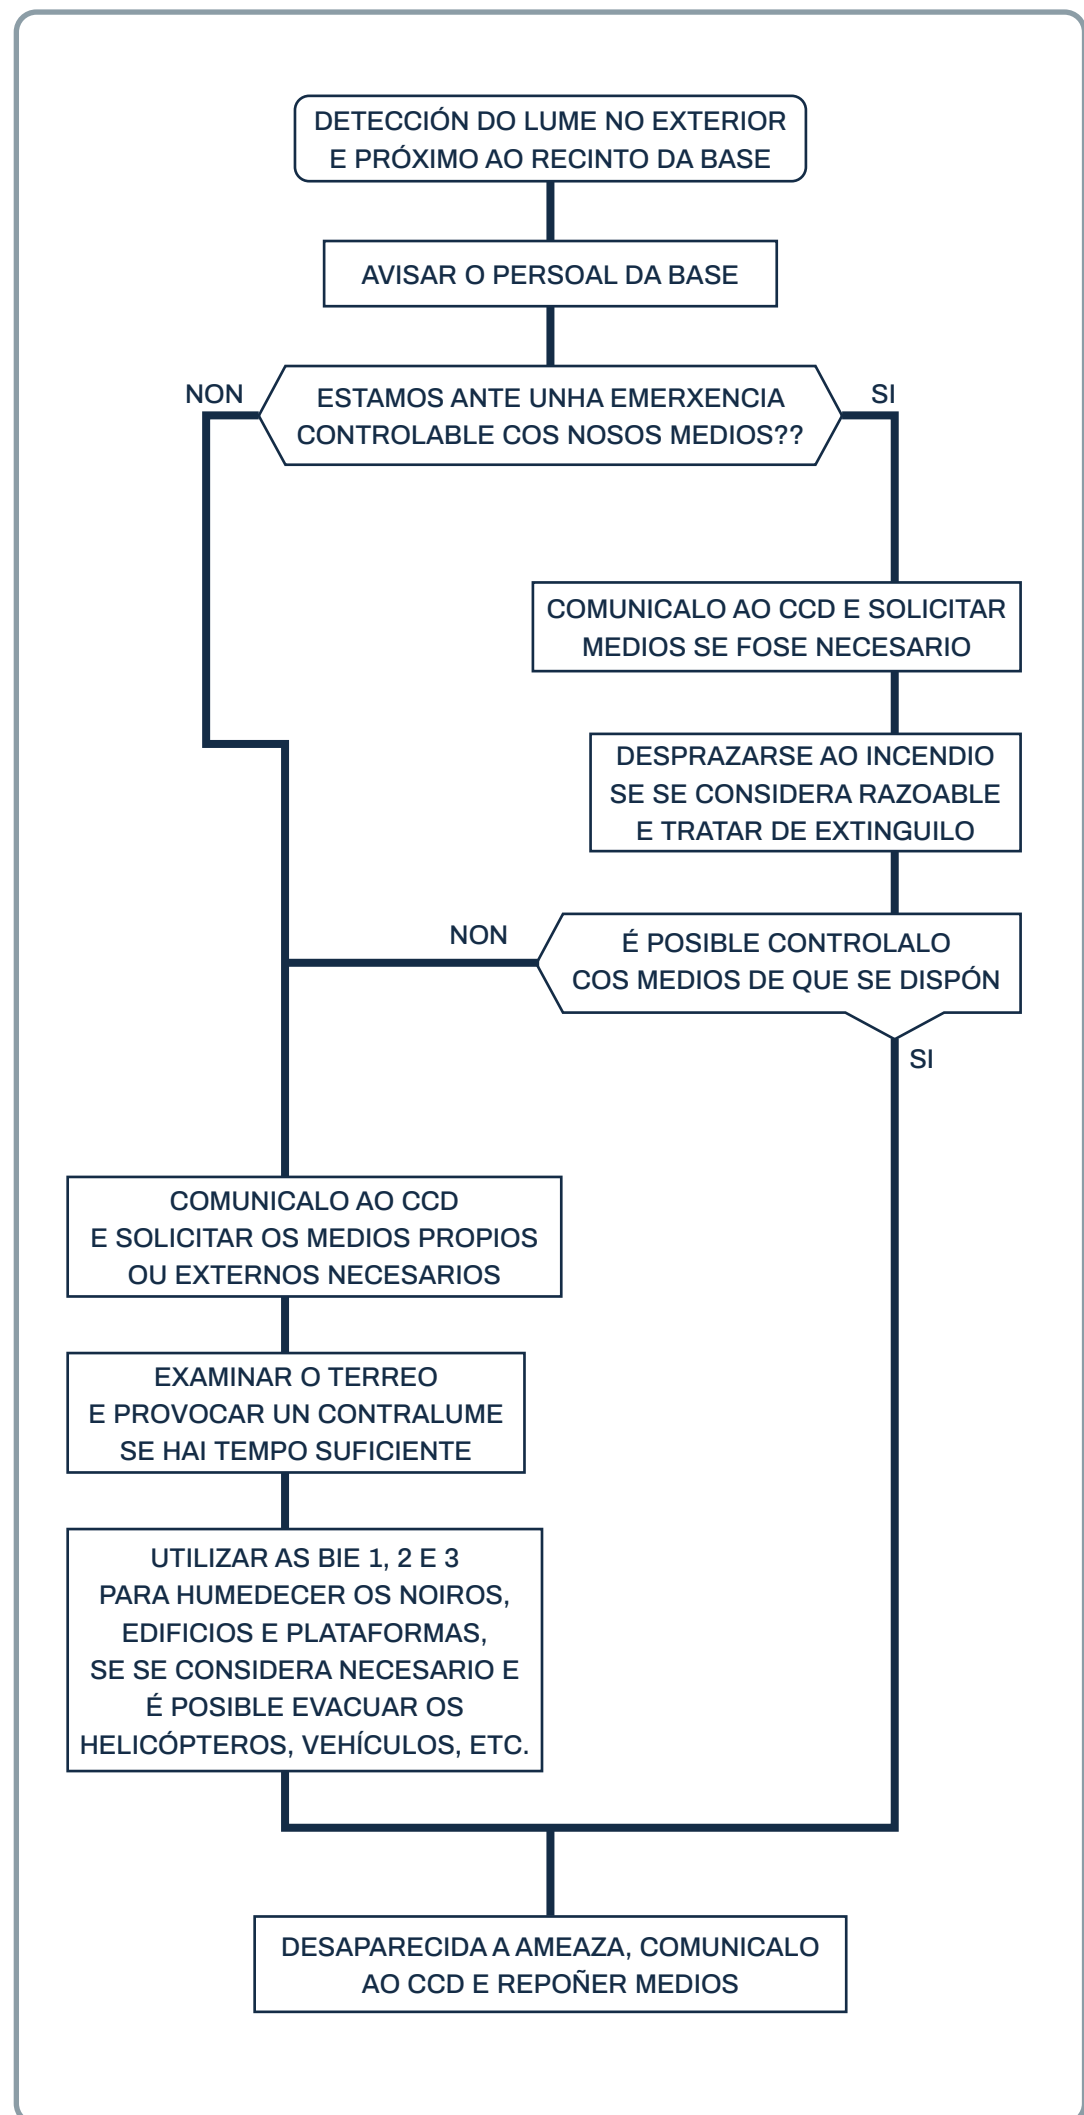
DETECCIÓN DO LUME NO EXTERIOR E PRÓXIMO AO RECINTO DA BASE

AVISAR O PERSOAL DA BASE

NON

ESTAMOS ANTE UNHA EMERXENCIA CONTROLABLE COS NOSOS MEDIOS??

SI

COMUNICALO AO CCD E SOLICITAR MEDIOS SE FOSE NECESARIO

DESPRAZARSE AO INCENDIO SE SE CONSIDERA RAZOABLE E TRATAR DE EXTINGUILO

NON

É POSIBLE CONTROLALO COS MEDIOS DE QUE SE DISPÓN

SI

COMUNICALO AO CCD E SOLICITAR OS MEDIOS PROPIOS OU EXTERNOS NECESARIOS

EXAMINAR O TERREO E PROVOCAR UN CONTRALUME SE HAI TEMPO SUFICIENTE

UTILIZAR AS BIE 1, 2 E 3 PARA HUMEDECER OS NOIROS, EDIFICIOS E PLATAFORMAS, SE SE CONSIDERA NECESARIO E É POSIBLE EVACUAR OS HELICÓPTEROS, VEHÍCULOS, ETC.

DESAPARECIDA A AMEAZA, COMUNICALO AO CCD E REPOÑER MEDIOS